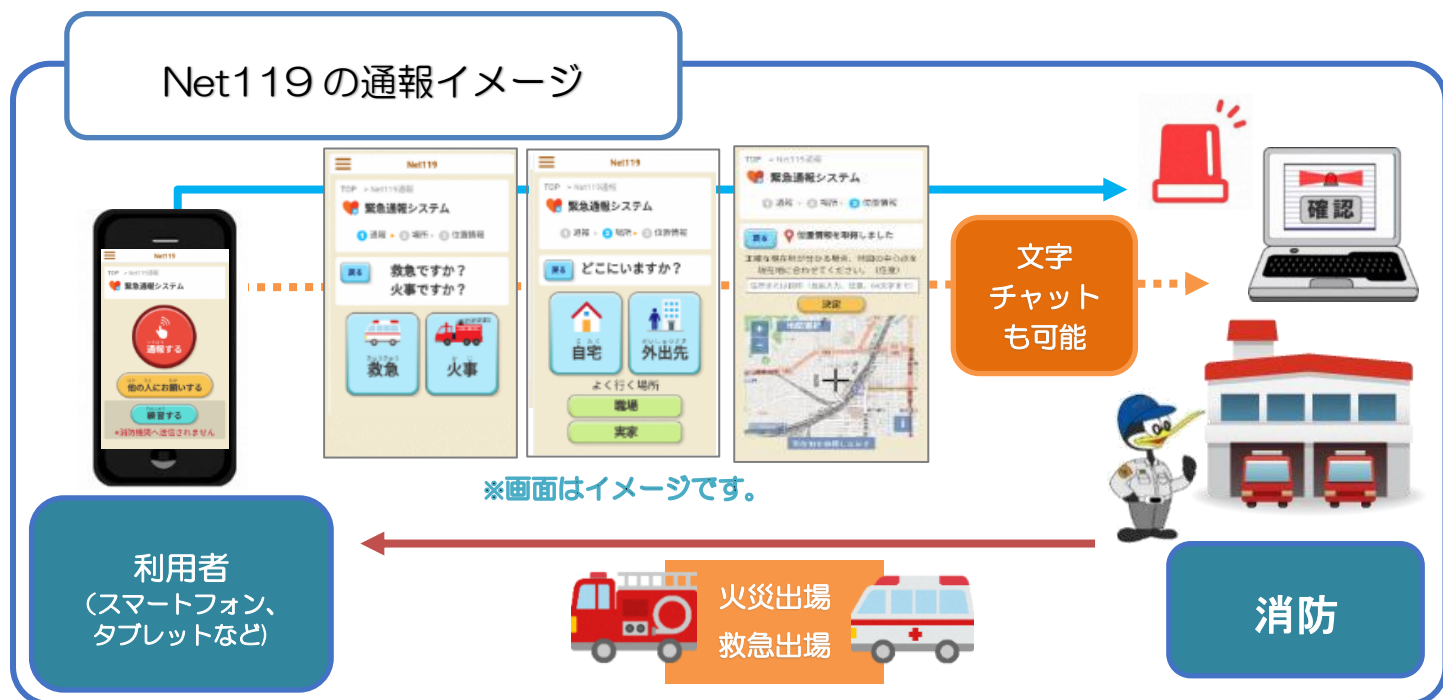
Net119 の通報イメージ

Net119
TOP > Net119通報
緊急通報システム
通報する
他の人にお願いする
練習する
※消防機関へ通信されません

Net119
TOP > Net119通報
緊急通報システム
1 通報 2 場所 3 住所情報
戻る
救急ですか？
火事ですか？
救急
火事

Net119
TOP > Net119通報
緊急通報システム
1 通報 2 場所 3 住所情報
戻る
どこにいますか？
自宅
外出先
よく行く場所
職場
実家

TOP > Net119通報
緊急通報システム
1 通報 2 場所 3 住所情報
戻る
位置情報を取得しました
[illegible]
決定

文字
チャット
も可能

確認

※画面はイメージです。

利用者
（スマートフォン、
タブレットなど）

火災出場
救急出場

消防